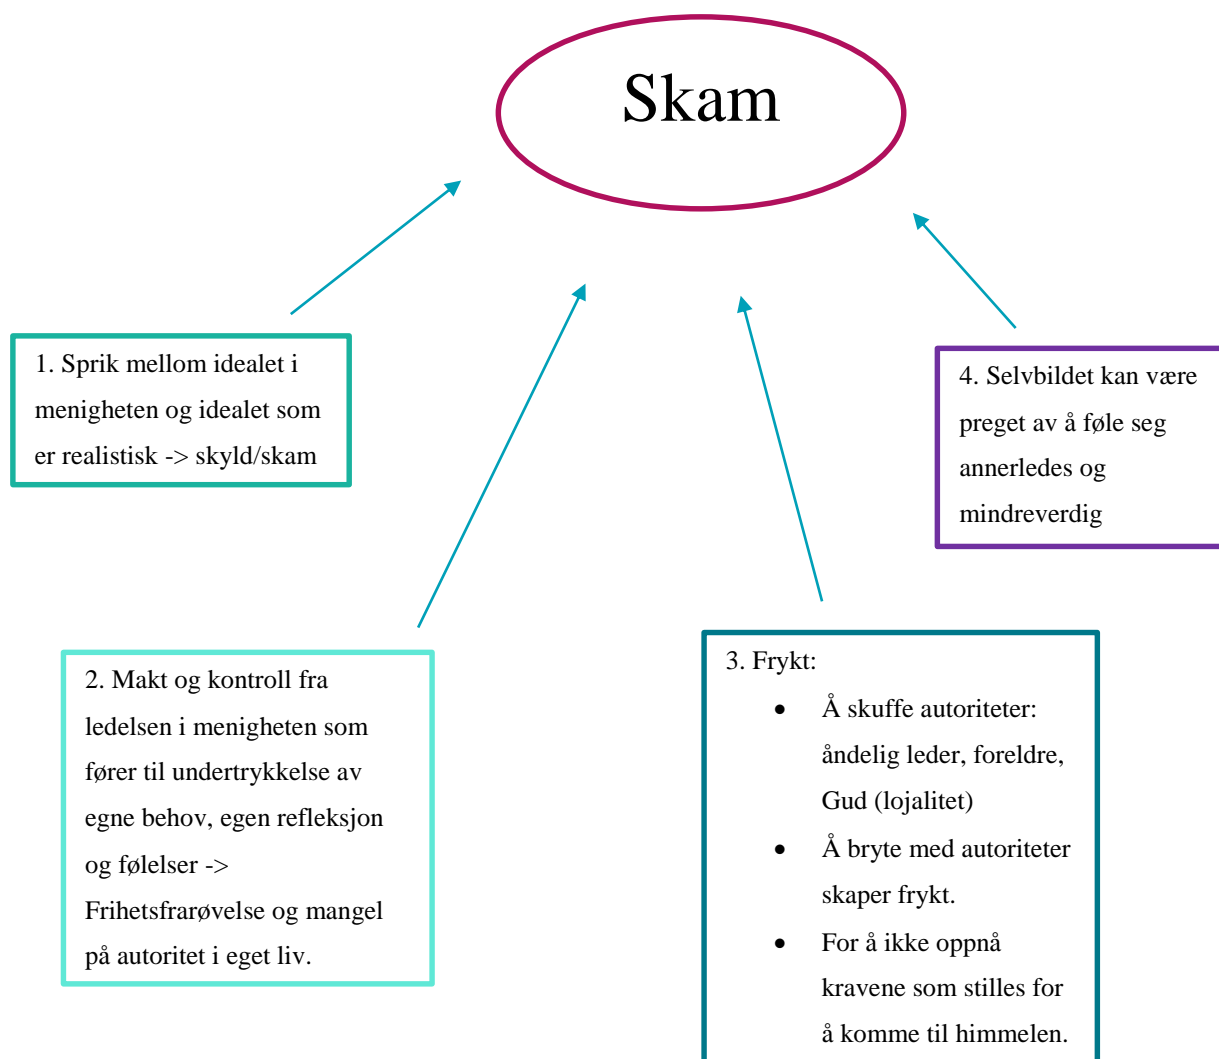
Skam

1. Sprik mellom idealet i menigheten og idealet som er realistisk -> skyld/skam

4. Selvbildet kan være preget av å føle seg annerledes og mindreverdig

2. Makt og kontroll fra ledelsen i menigheten som fører til undertrykkelse av egne behov, egen refleksjon og følelser -> Frihetsfrarøvelse og mangel på autoritet i eget liv.

3. Frykt:

- Å skuffe autoriteter: åndelig leder, foreldre, Gud (lojalitet)
- Å bryte med autoriteter skaper frykt.
- For å ikke oppnå kravene som stilles for å komme til himmelen.